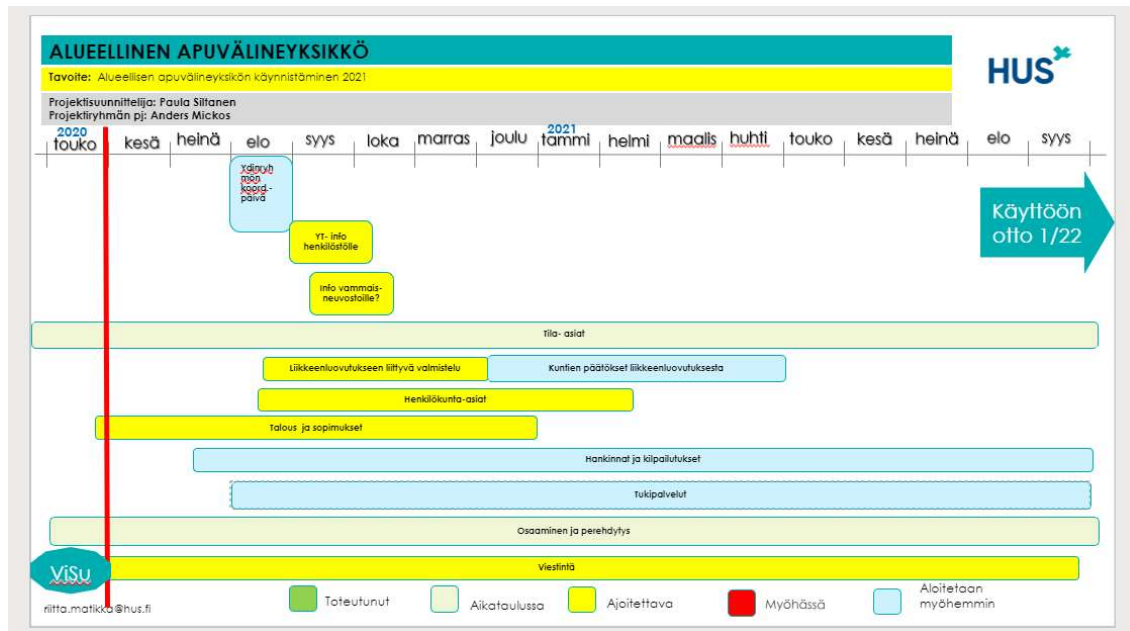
ALUEELLINEN APUVÄLINEYKSIKKÖ

Tavoite: Alueellisen apuvälineyksikön käynnistäminen 2021

Projektisuunnittelija: Paula Siltanen
Projektiryhmän pj: Anders Mickos

HUS

2020 touko kesä heinä elo syys loka marras joulu 2021 tammi helmi maalis huhti touko kesä heinä elo syys

Ydinryhmän koord.-päivä

YT- info henkilöstölle

Info vammais-neuvostoille?

Käyttöön otto 1/22

Tila- asiat

Liikkeenluovutukseen liittyvä valmistelu

Kuntien päätökset liikkeenluovutuksesta

Henkilökunta-asiat

Talous ja sopimukset

Hankinnat ja kilpailutukset

Tukipalvelut

Osaaminen ja perehdytys

ViSu

Viestintä

riitta.matikka@hus.fi

Toteutunut

Aikataulussa

Ajoitettava

Myöhässä

Aloitetaan myöhemmin